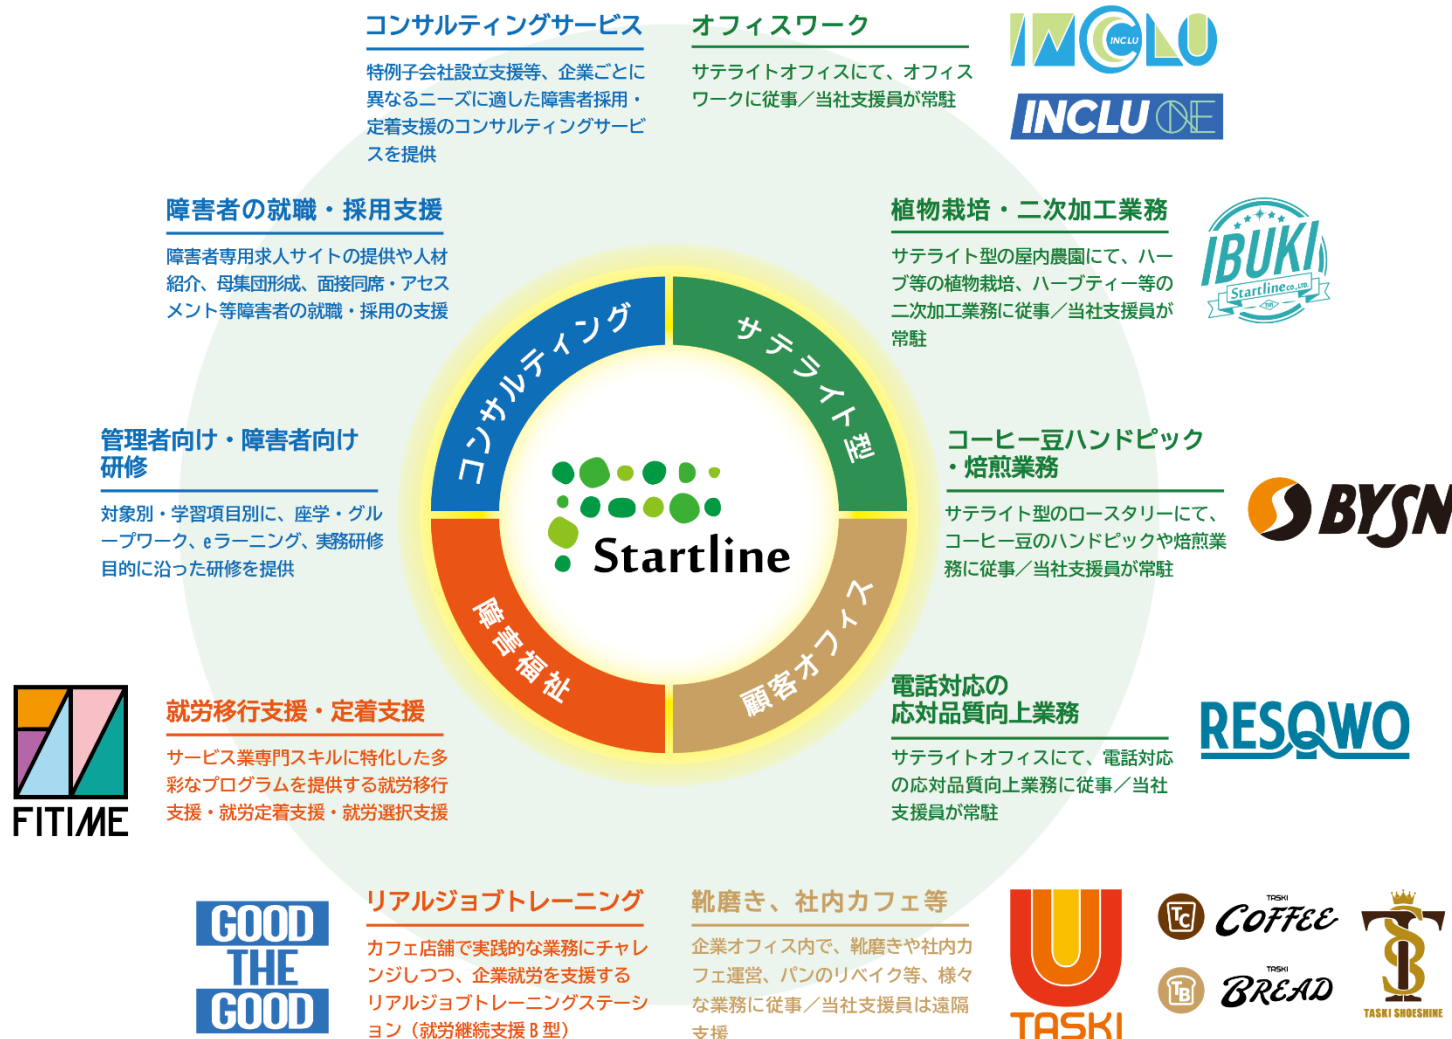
コンサルティングサービス

特例子会社設立支援等、企業ごとに異なるニーズに適した障害者採用・定着支援のコンサルティングサービスを提供

オフィスワーク

サテライトオフィスにて、オフィスワークに従事／当社支援員が常駐

INCLU

INCLU ONE

障害者の就職・採用支援

障害者専用求人サイトの提供や人材紹介、母集団形成、面接同席・アセスメント等障害者の就職・採用の支援

植物栽培・二次加工業務

サテライト型の屋内農園にて、ハーブ等の植物栽培、ハーブティー等の二次加工業務に従事／当社支援員が常駐

IBUKI Startline CO.,LTD.

コンサルティング

サテライト型

障害福祉

顧客オフィス

Startline

管理者向け・障害者向け研修

対象別・学習項目別に、座学・グループワーク、eラーニング、実務研修目的に沿った研修を提供

コーヒー豆ハンドピック・焙煎業務

サテライト型のロースタリーにて、コーヒー豆のハンドピックや焙煎業務に従事／当社支援員が常駐

BYSN

就労移行支援・定着支援

サービス業専門スキルに特化した多彩なプログラムを提供する就労移行支援・就労定着支援・就労選択支援

FITIME

電話対応の応対品質向上業務

サテライトオフィスにて、電話対応の応対品質向上業務に従事／当社支援員が常駐

RESQWO

GOOD THE GOOD

リアルジョブトレーニング

カフェ店舗で実践的な業務にチャレンジしつつ、企業就労を支援するリアルジョブトレーニングステーション（就労継続支援B型）

靴磨き、社内カフェ等

企業オフィス内で、靴磨きや社内カフェ運営、パンのリベイク等、様々な業務に従事／当社支援員は遠隔支援

TASKI

TASKI COFFEE

TASKI BREAD

TASKI SHOESHINE